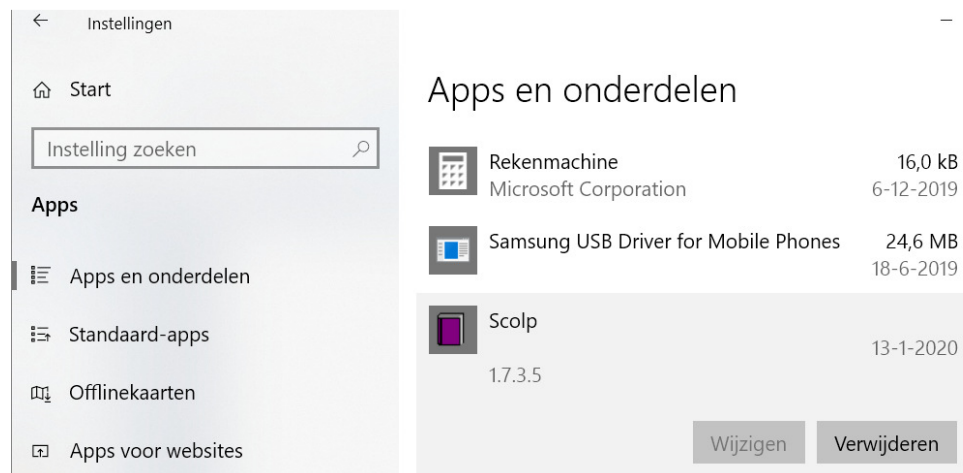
←  Instellingen

Start

Instelling zoeken

Apps

Apps en onderdelen

Standaard-apps

Offlinekaarten

Apps voor websites

–

Apps en onderdelen

Rekenmachine
Microsoft Corporation
16,0 kB
6-12-2019

Samsung USB Driver for Mobile Phones
24,6 MB
18-6-2019

Scolp
13-1-2020
1.7.3.5

Wijzigen
Verwijderen